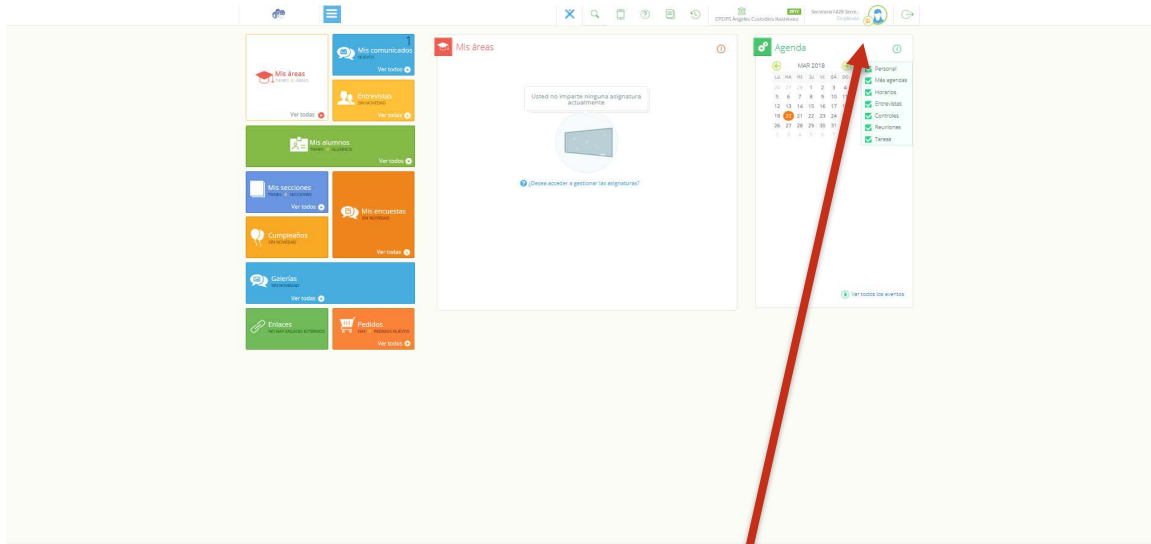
CPDPS Ángeles Custodios Rivadavia 2017 Secretaria1429 Secre. Empleado

Mis áreas
Tienes 0 áreas
Ver todas

1
Mis comunicados
NUEVOS
Ver todos

Entrevistas
SIN NOVEDAD
Ver todas

Mis alumnos
TIENES 0 ALUMNOS
Ver todos

Mis secciones
TIENES 0 SECCIONES
Ver todas

Mis encuestas
SIN NOVEDAD
Ver todas

Cumpleaños
SIN NOVEDAD

Galerías
SIN NOVEDAD
Ver todas

Enlaces
NO HAY ENLACES EXTERNOS

Pedidos
HAY 0 PEDIDOS NUEVOS
Ver todos

Mis áreas

Usted no imparte ninguna asignatura actualmente

¿Desea acceder a gestionar las asignaturas?

Agenda

MAR 2018

| LU | MA | MI | JU | VI | SA | DO |
|---|---|---|---|---|---|---|
| 26 | 27 | 28 | 1 | 2 | 3 | 4 |
| 5 | 6 | 7 | 8 | 9 | 10 | 11 |
| 12 | 13 | 14 | 15 | 16 | 17 | 18 |
| 19 | 20 | 21 | 22 | 23 | 24 | 25 |
| 26 | 27 | 28 | 29 | 30 | 31 | 1 |
| 2 | 3 | 4 | 5 | 6 | 7 | 8 |

Personal
Mis agendas
Horarios
Entrevistas
Controles
Reuniones
Tareas

Ver todos los eventos